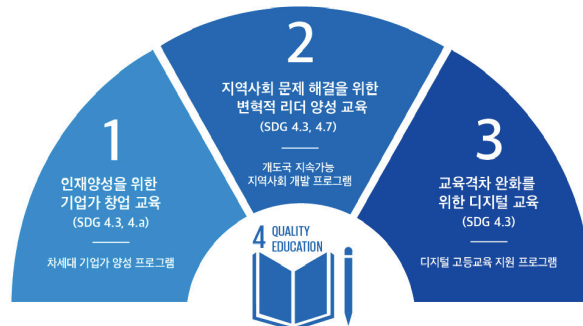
1

인재양성을 위한 기업가 창업 교육

(SDG 4.3, 4.a)

차세대 기업가 양성 프로그램

2

지역사회 문제 해결을 위한 변혁적 리더 양성 교육

(SDG 4.3, 4.7)

개도국 지속가능 지역사회 개발 프로그램

3

교육격차 완화를 위한 디지털 교육

(SDG 4.3)

디지털 고등교육 지원 프로그램

4 QUALITY EDUCATION